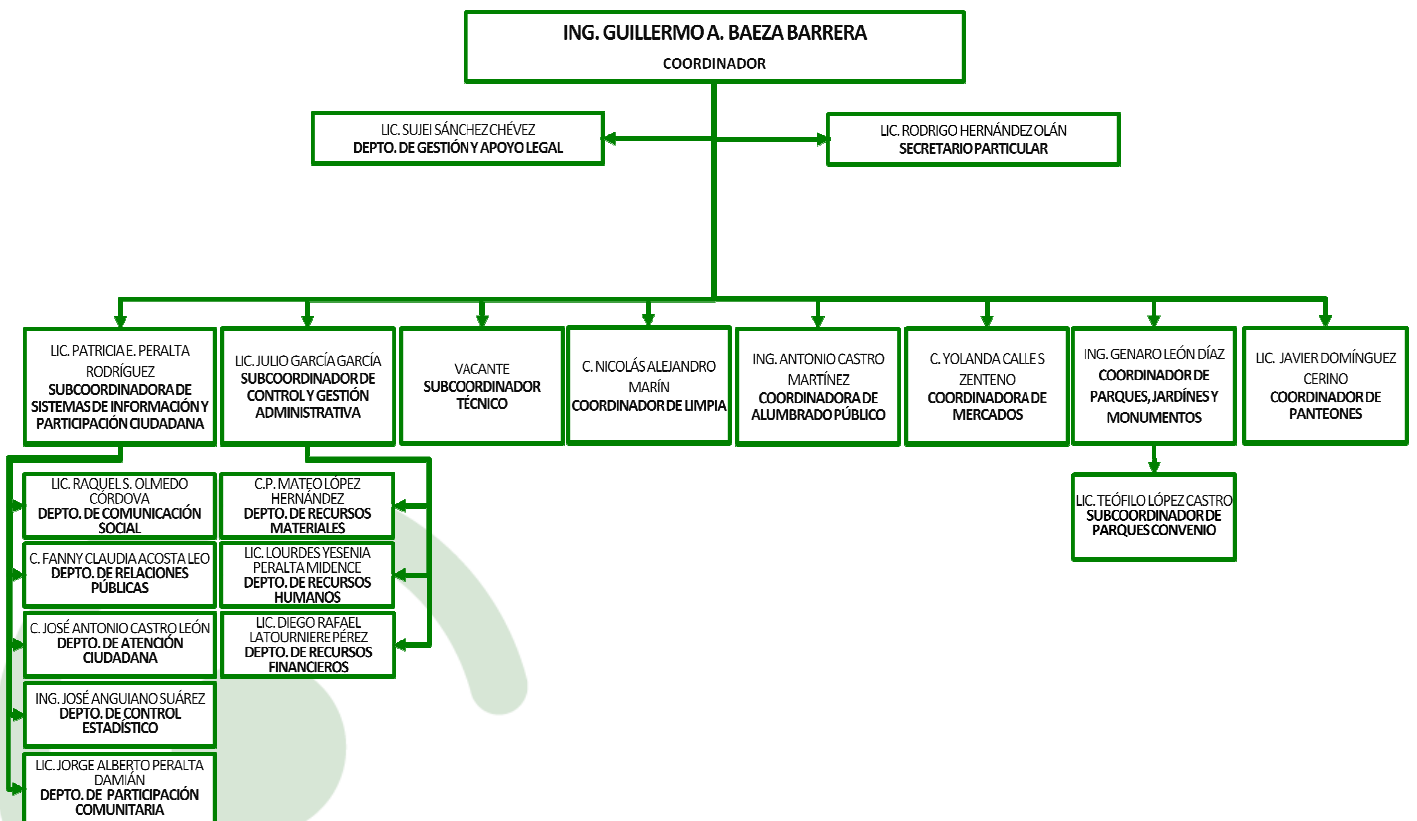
ING. GUILLERMO A. BAEZA BARRERA
COORDINADOR

LIC. SUJEI SÁNCHEZ CHÉVEZ
DEPTO. DE GESTIÓN Y APOYO LEGAL

LIC. RODRIGO HERNÁNDEZ OLÁN
SECRETARIO PARTICULAR

LIC. PATRICIA E. PERALTA RODRÍGUEZ
SUBCOORDINADORA DE SISTEMAS DE INFORMACIÓN Y PARTICIPACIÓN CIUDADANA

LIC. JULIO GARCÍA GARCÍA
SUBCOORDINADOR DE CONTROL Y GESTIÓN ADMINISTRATIVA

VACANTE
SUBCOORDINADOR TÉCNICO

C. NICOLÁS ALEJANDRO MARÍN
COORDINADOR DE LIMPIA

ING. ANTONIO CASTRO MARTÍNEZ
COORDINADORA DE ALUMBRADO PÚBLICO

C. YOLANDA CALLES ZENTENO
COORDINADORA DE MERCADOS

ING. GENARO LEÓN DÍAZ
COORDINADOR DE PARQUES, JARDÍNES Y MONUMENTOS

LIC. JAVIER DOMÍNGUEZ CERINO
COORDINADOR DE PANTEONES

LIC. RAQUEL S. OLMEDO CÓRDOVA
DEPTO. DE COMUNICACIÓN SOCIAL

C. FANNY CLAUDIA ACOSTA LEO
DEPTO. DE RELACIONES PÚBLICAS

C. JOSÉ ANTONIO CASTRO LEÓN
DEPTO. DE ATENCIÓN CIUDADANA

ING. JOSÉ ANGUIANO SUÁREZ
DEPTO. DE CONTROL ESTADÍSTICO

LIC. JORGE ALBERTO PERALTA DAMIÁN
DEPTO. DE PARTICIPACIÓN COMUNITARIA

C.P. MATEO LÓPEZ HERNÁNDEZ
DEPTO. DE RECURSOS MATERIALES

LIC. LOURDES YESENIA PERALTA MIDENCE
DEPTO. DE RECURSOS HUMANOS

LIC. DIEGO RAFAEL LATOURNIERE PÉREZ
DEPTO. DE RECURSOS FINANCIEROS

LIC. TEÓFILO LÓPEZ CASTRO
SUBCOORDINADOR DE PARQUES CONVENIO